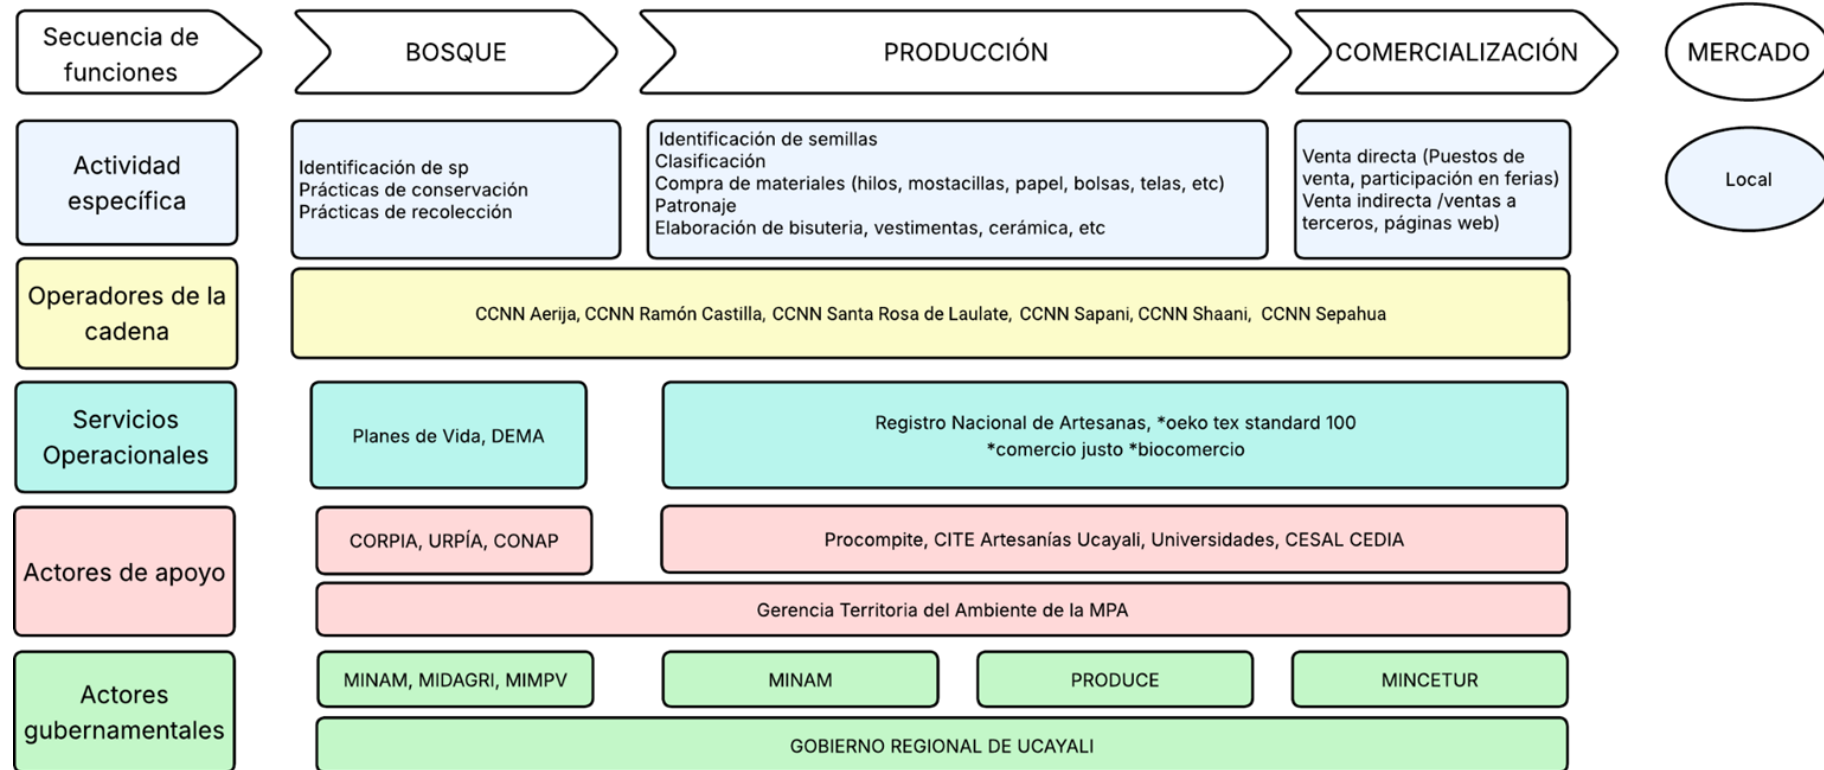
Secuencia de funciones

BOSQUE

PRODUCCIÓN

COMERCIALIZACIÓN

MERCADO

Actividad específica

Identificación de sp
Prácticas de conservación
Prácticas de recolección

Identificación de semillas
Clasificación
Compra de materiales (hilos, mostacillas, papel, bolsas, telas, etc)
Patronaje
Elaboración de bisuteria, vestimentas, cerámica, etc

Venta directa (Puestos de venta, participación en ferias)
Venta indirecta /ventas a terceros, páginas web)

Local

Operadores de la cadena

CCNN Aerija, CCNN Ramón Castilla, CCNN Santa Rosa de Laulate, CCNN Sapani, CCNN Shaani, CCNN Sepahua

Servicios Operacionales

Planes de Vida, DEMA

Registro Nacional de Artesanas, *oeko tex standard 100
*comercio justo *biocomercio

Actores de apoyo

CORPIA, URPÍA, CONAP

Procompite, CITE Artesanías Ucayali, Universidades, CESAL CEDIA

Gerencia Territoria del Ambiente de la MPA

Actores gubernamentales

MINAM, MIDAGRI, MIMPV

MINAM

PRODUCE

MINCETUR

GOBIERNO REGIONAL DE UCAYALI